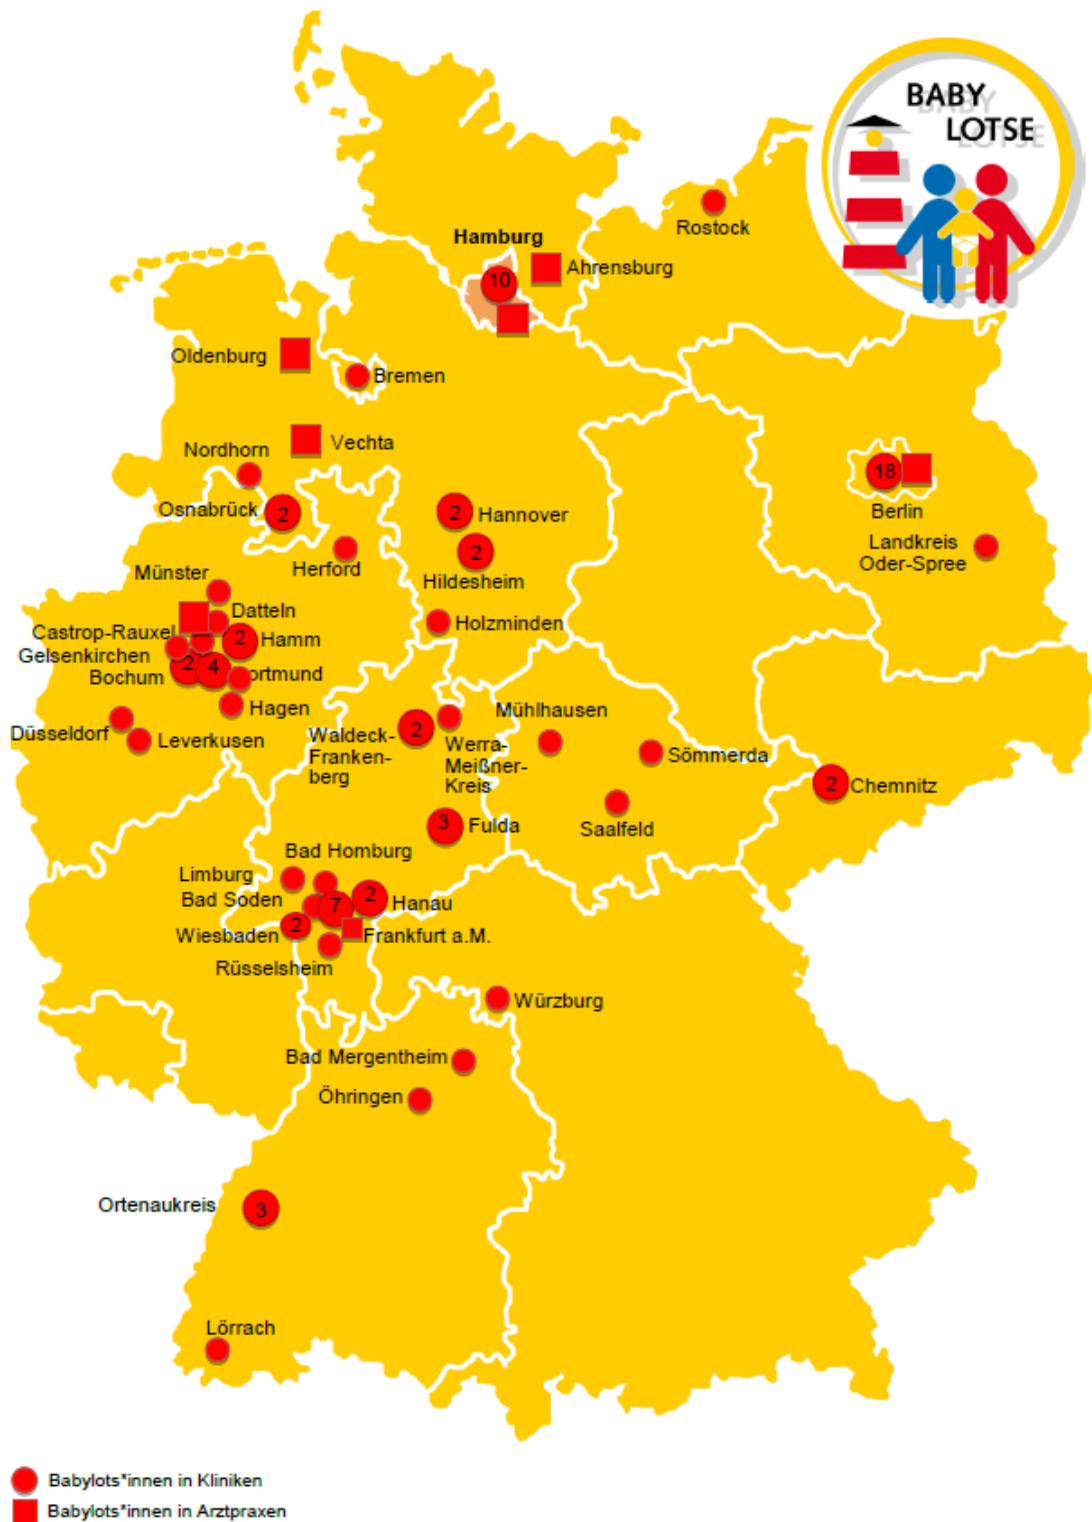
BABY LOTSE

Hamburg
10
Ahrensburg
Rostock
Oldenburg
Bremen
Nordhorn
Vechta
Osnabrück
2
Hannover
2
Berlin
18
Landkreis Oder-Spree
Herford
2
Hildesheim
Münster
Datteln
Castrop-Rauxel
2
Hamm
Gelsenkirchen
Bochum
2
4
ortmund
Hagen
Holzminden
Düsseldorf
Leverkusen
Waldeck-Frankenberg
2
Werra-Meißner-Kreis
Mühlhausen
Sömmerda
2
Chemnitz
3
Fulda
Saalfeld
Bad Homburg
Limburg
Bad Soden
7
2
Hanau
Wiesbaden
2
Frankfurt a.M.
Rüsselsheim
Würzburg
Bad Mergentheim
Öhringen
Ortenaukreis
3
Lörrach

Babylots*innen in Kliniken
Babylots*innen in Arztpraxen